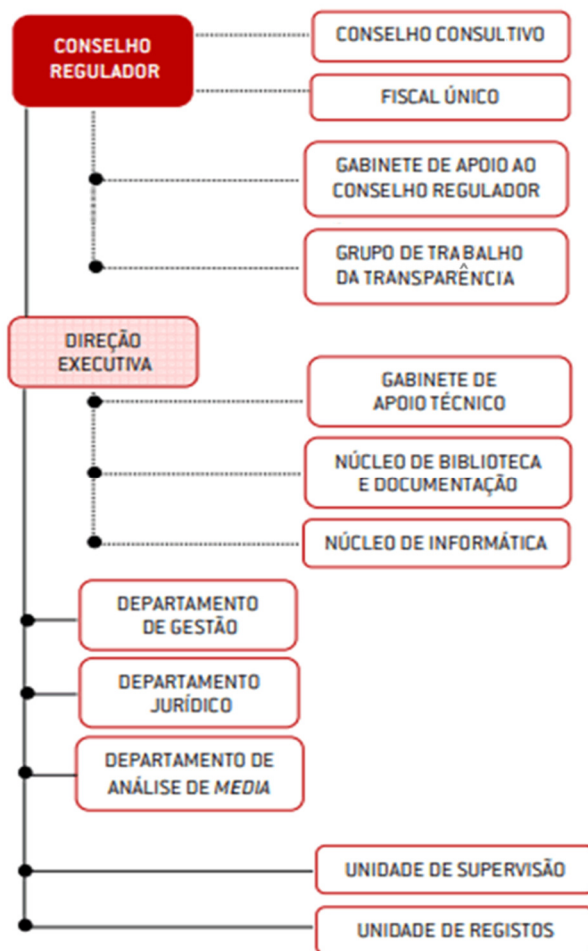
CONSELHO REGULADOR

CONSELHO CONSULTIVO

FISCAL ÚNICO

GABINETE DE APOIO AO CONSELHO REGULADOR

GRUPO DE TRABALHO DA TRANSPARÊNCIA

DIREÇÃO EXECUTIVA

GABINETE DE APOIO TÉCNICO

NÚCLEO DE BIBLIOTECA E DOCUMENTAÇÃO

NÚCLEO DE INFORMÁTICA

DEPARTAMENTO DE GESTÃO

DEPARTAMENTO JURÍDICO

DEPARTAMENTO DE ANÁLISE DE MEDIA

UNIDADE DE SUPERVISÃO

UNIDADE DE REGISTOS